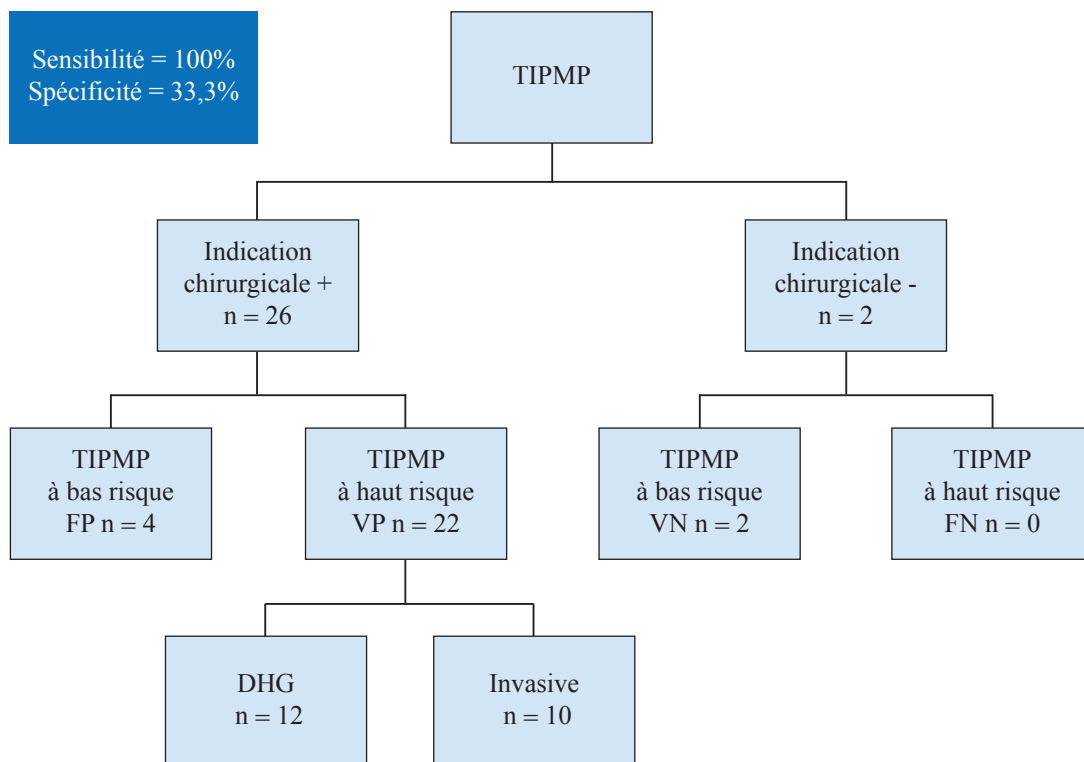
Sensibilité = 100%
Spécificité = 33,3%

TIPMP

Indication chirurgicale +
n = 26

Indication chirurgicale -
n = 2

TIPMP
à bas risque
FP n = 4

TIPMP
à haut risque
VP n = 22

TIPMP
à bas risque
VN n = 2

TIPMP
à haut risque
FN n = 0

DHG
n = 12

Invasive
n = 10